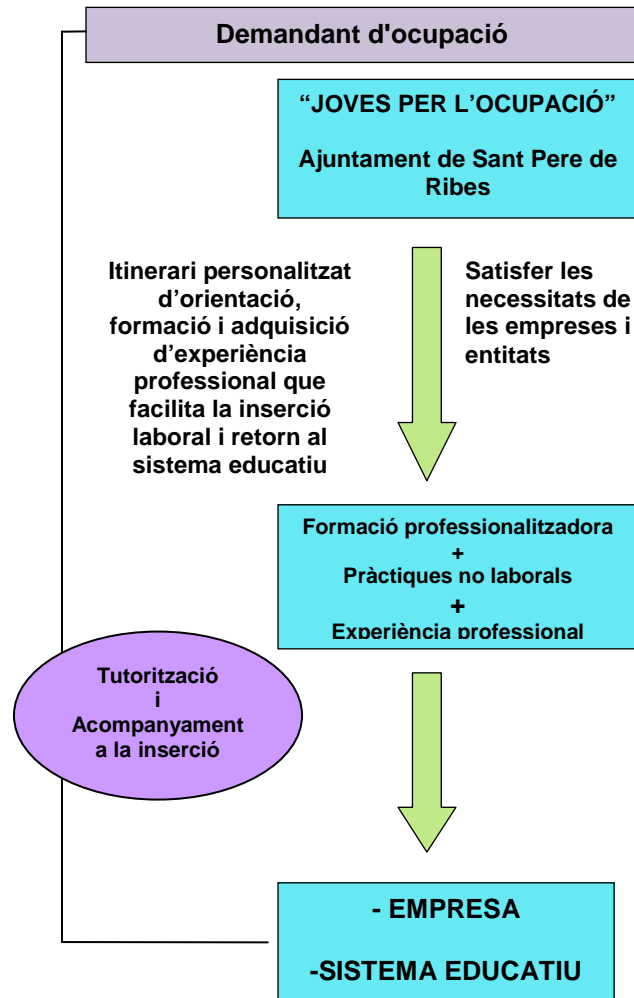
Demandant d'ocupació

"JOVES PER L'OCUPACIÓ"

Ajuntament de Sant Pere de Ribes

Itinerari personalitzat d'orientació, formació i adquisició d'experiència professional que facilita la inserció laboral i retorn al sistema educatiu

Satisfer les necessitats de les empreses i entitats

Formació professionalitzadora
+
Pràctiques no laborals
+
Experiència professional

Tutorització
i
Acompanyament
a la inserció

- EMPRESA

-SISTEMA EDUCATIU